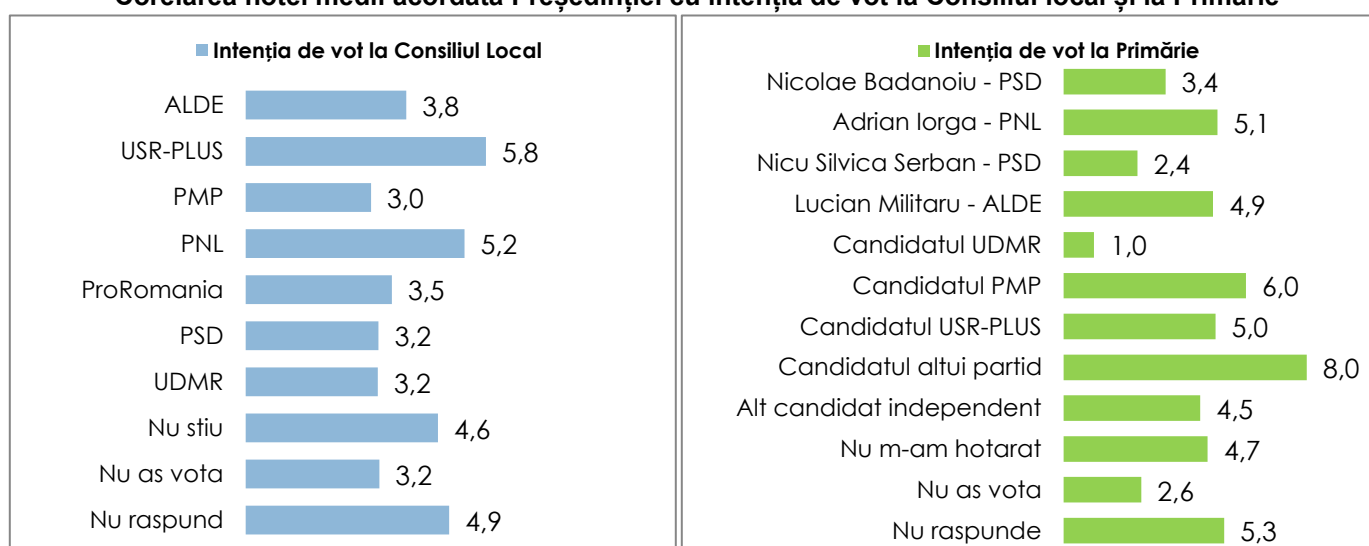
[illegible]

Intenția de vot la Consiliul Local

| | |
|---|---|
| ALDE | 3,8 |
| USR-PLUS | 5,8 |
| PMP | 3,0 |
| PNL | 5,2 |
| ProRomania | 3,5 |
| PSD | 3,2 |
| UDMR | 3,2 |
| Nu stiu | 4,6 |
| Nu as vota | 3,2 |
| Nu raspund | 4,9 |

Intenția de vot la Primărie

| | |
|---|---|
| Nicolae Badanoiu - PSD | 3,4 |
| Adrian Iorga - PNL | 5,1 |
| Nicu Silvica Serban - PSD | 2,4 |
| Lucian Militaru - ALDE | 4,9 |
| Candidatul UDMR | 1,0 |
| Candidatul PMP | 6,0 |
| Candidatul USR-PLUS | 5,0 |
| Candidatul altui partid | 8,0 |
| Alt candidat independent | 4,5 |
| Nu m-am hotarat | 4,7 |
| Nu as vota | 2,6 |
| Nu raspunde | 5,3 |